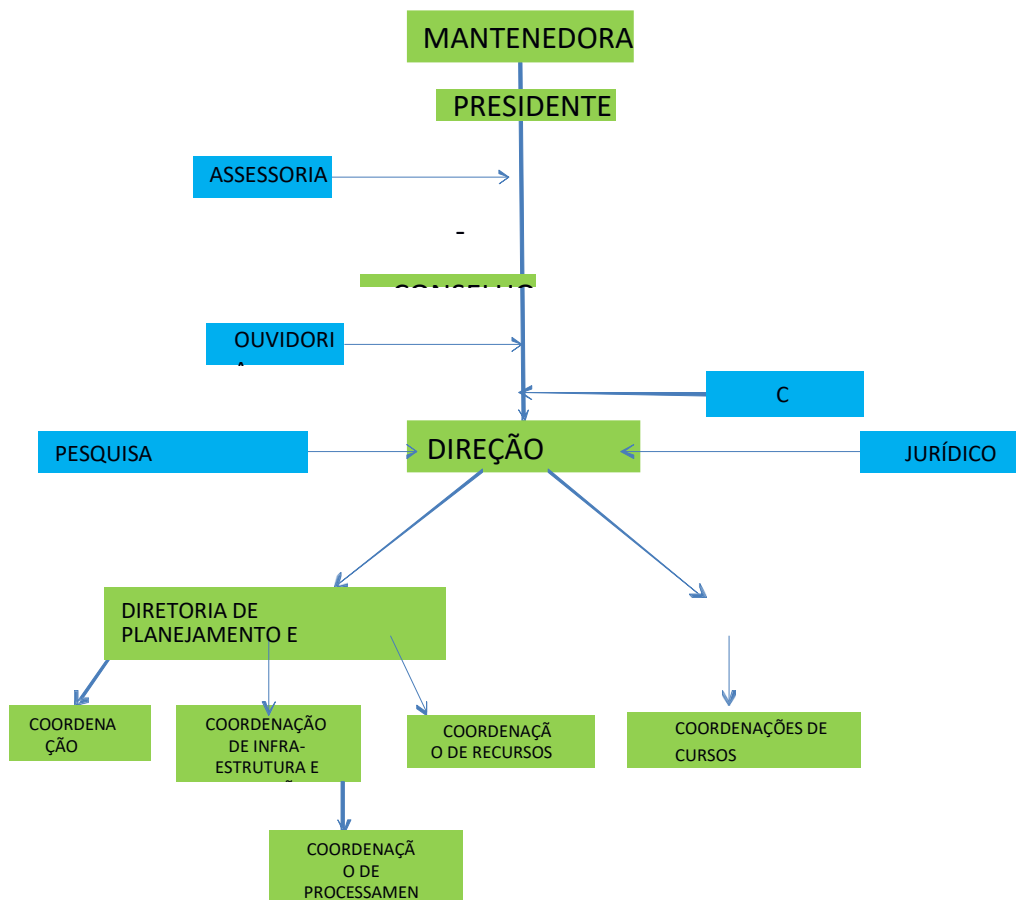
MANTENEDORA

PRESIDENTE

ASSESSORIA

-

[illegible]

OUVIDORI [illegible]

C

PESQUISA

DIREÇÃO

JURÍDICO

DIRETORIA DE PLANEJAMENTO E

COORDENA ÇÃO

COORDENAÇÃO DE INFRA-ESTRUTURA E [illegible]

COORDENAÇÃ O DE RECURSOS

COORDENAÇÕES DE CURSOS

COORDENAÇÃ O DE PROCESSAMEN